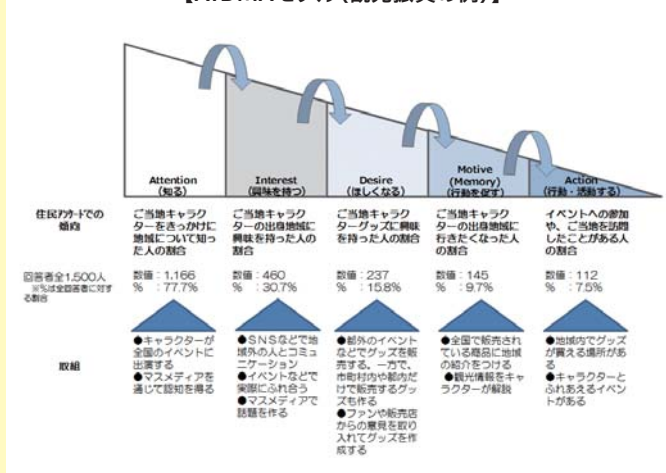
【AIDMAモデル（観光誘客の例）】

Attention
（知る）

Interest
（興味を持つ）

Desire
（ほしくなる）

Motive
(Memory)
（行動を促す）

Action
（行動・活動する）

住民アンケートでの傾向

ご当地キャラクターをきっかけに地域について知った人の割合

ご当地キャラクターの出身地域に興味を持った人の割合

ご当地キャラクターグッズに興味を持った人の割合

ご当地キャラクターの出身地域に行きたくなった人の割合

イベントへの参加や、ご当地を訪問したことがある人の割合

回答者全1,500人
※%は全回答者に対する割合

数値：1,166
%　：77.7%

数値：460
%　：30.7%

数値：237
%　：15.8%

数値：145
%　：9.7%

数値：112
%　：7.5%

取組

●キャラクターが全国のイベントに出演する
●マスメディアを通じて認知を得る

●SNSなどで地域外の人とコミュニケーション
●イベントなどで実際にふれ合う
●マスメディアで話題を作る

●都外のイベントなどでグッズを販売する。一方で、市町村内や都内だけで販売するグッズも作る
●ファンや販売店からの意見を取り入れてグッズを作成する

●全国で販売されている商品に地域の紹介をつける
●観光情報をキャラクターが解説

●地域内でグッズが買える場所がある
●キャラクターとふれあえるイベントがある